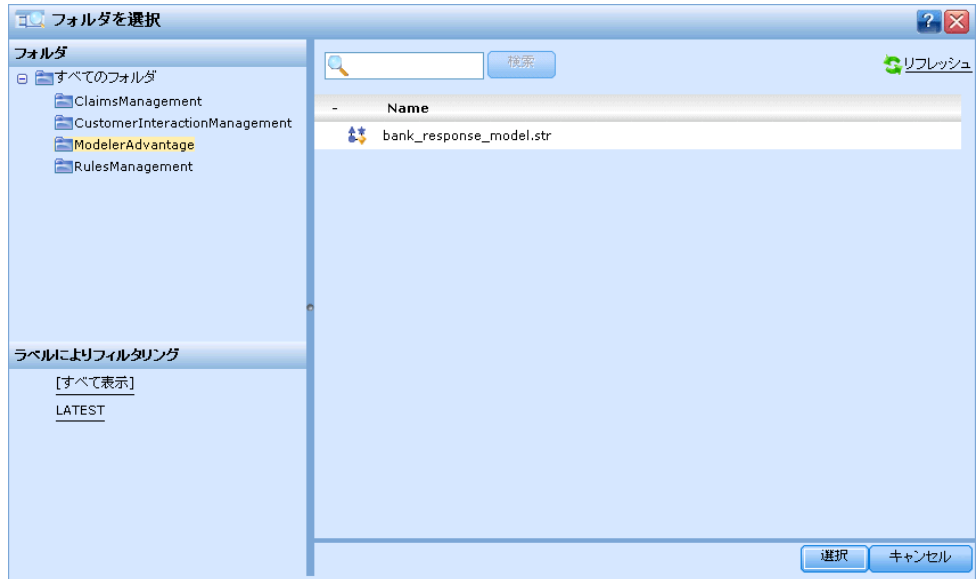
フォルダを選択

フォルダ

すべてのフォルダ

ClaimsManagement

CustomerInteractionManagement

ModelerAdvantage

RulesManagement

ラベルによりフィルタリング

[すべて表示]

LATEST

検索

リフレッシュ

| - | Name |
|---|---|
| | bank_response_model.str |

選択

キャンセル